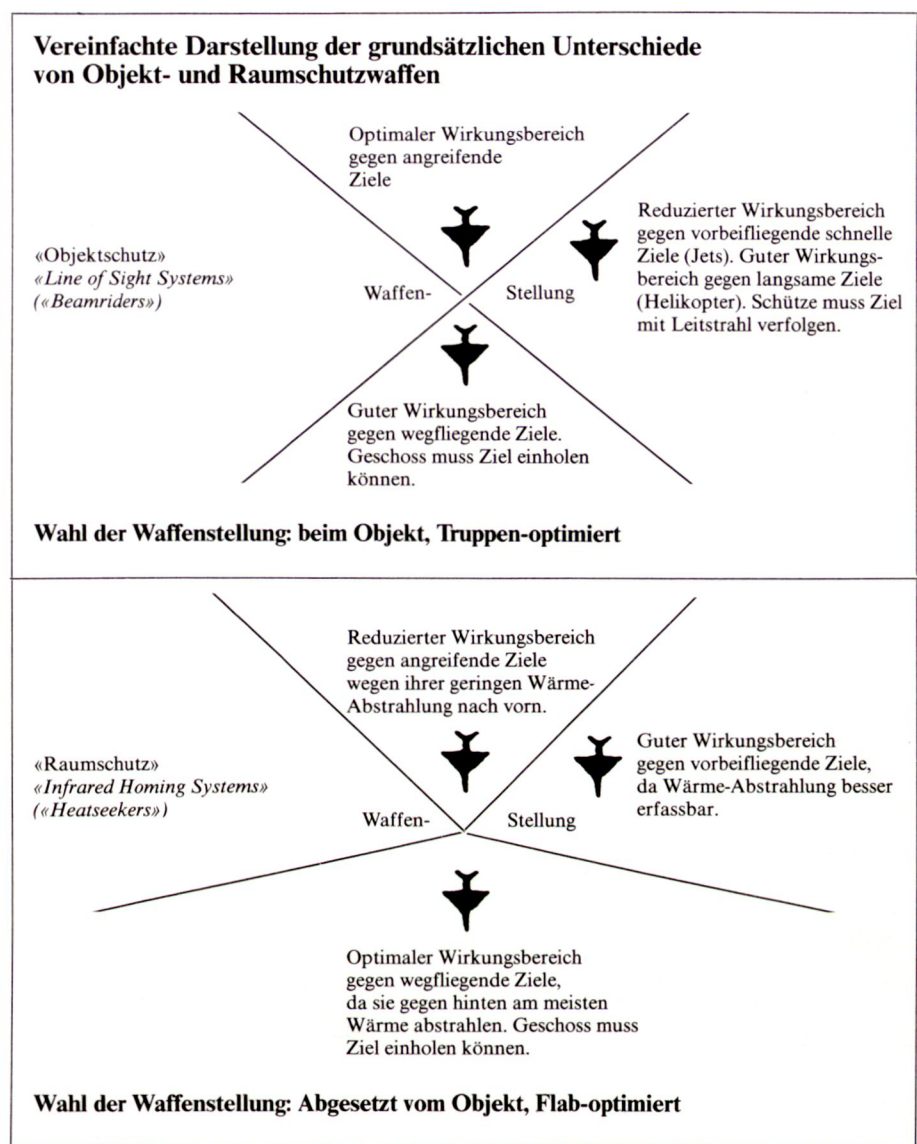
**Vereinfachte Darstellung der grundsätzlichen Unterschiede von Objekt- und Raumschutzwaffen**

Optimaler Wirkungsbereich gegen angreifende Ziele

«Objektschutz»
*«Line of Sight Systems»*
*(«Beamriders»)*

Reduzierter Wirkungsbereich gegen vorbeifliegende schnelle Ziele (Jets). Guter Wirkungsbereich gegen langsame Ziele (Helikopter). Schütze muss Ziel mit Leitstrahl verfolgen.

Waffen- Stellung

Guter Wirkungsbereich gegen wegfliegende Ziele. Geschoss muss Ziel einholen können.

**Wahl der Waffenstellung: beim Objekt, Truppen-optimiert**

Reduzierter Wirkungsbereich gegen angreifende Ziele wegen ihrer geringen Wärme-Abstrahlung nach vorn.

«Raumschutz»
*«Infrared Homing Systems»*
*(«Heatseekers»)*

Guter Wirkungsbereich gegen vorbeifliegende Ziele, da Wärme-Abstrahlung besser erfassbar.

Waffen- Stellung

Optimaler Wirkungsbereich gegen wegfliegende Ziele, da sie gegen hinten am meisten Wärme abstrahlen. Geschoss muss Ziel einholen können.

**Wahl der Waffenstellung: Abgesetzt vom Objekt, Flab-optimiert**